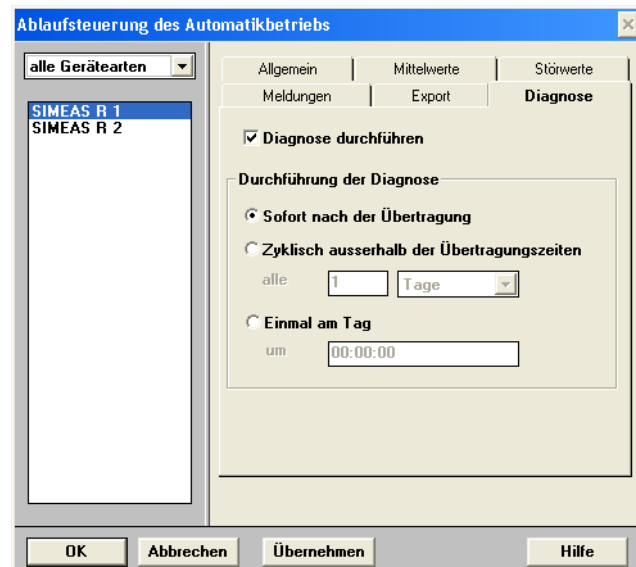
Ablaufsteuerung des Automatikbetriebs

alle Gerätearten

SIMEAS R 1
SIMEAS R 2

Allgemein | Mittelwerte | Störwerte
Meldungen | Export | Diagnose

Diagnose durchführen

Durchführung der Diagnose

Sofort nach der Übertragung

Zyklisch ausserhalb der Übertragungszeiten

alle 1 Tage

Einmal am Tag

um 00:00:00

OK | Abbrechen | Übernehmen | Hilfe